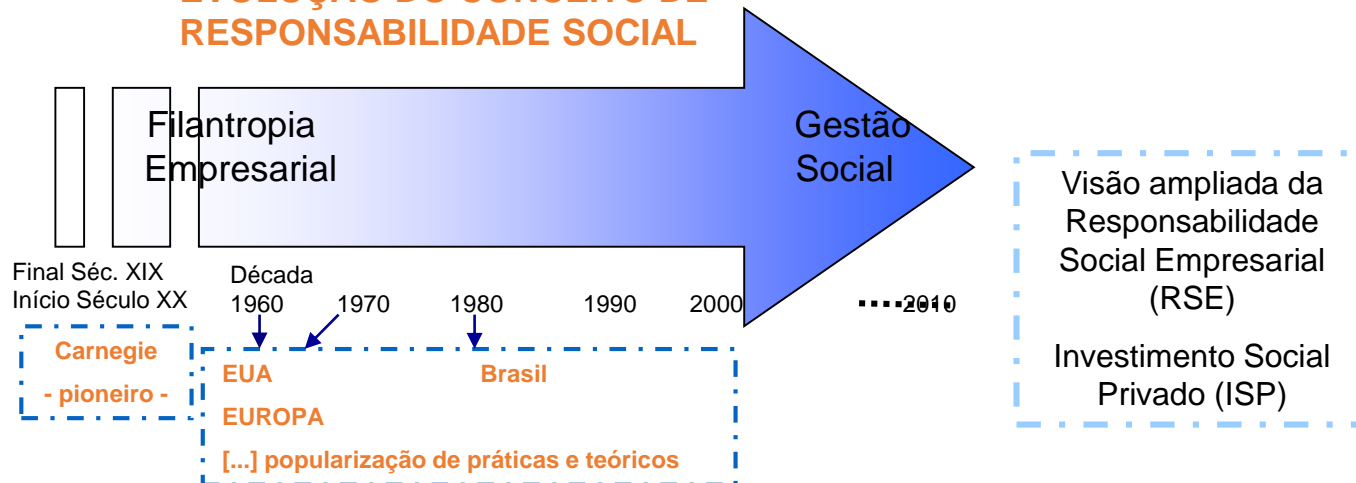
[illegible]
RESPONSABILIDADE SOCIAL

Filantropia Empresarial

Gestão Social

Visão ampliada da Responsabilidade Social Empresarial (RSE)

Investimento Social Privado (ISP)

Final Séc. XIX
Início Século XX

Década
1960 1970 1980 1990 2000 2010

Carnegie
- pioneiro -

EUA Brasil
EUROPA
[...] popularização de práticas e teóricos